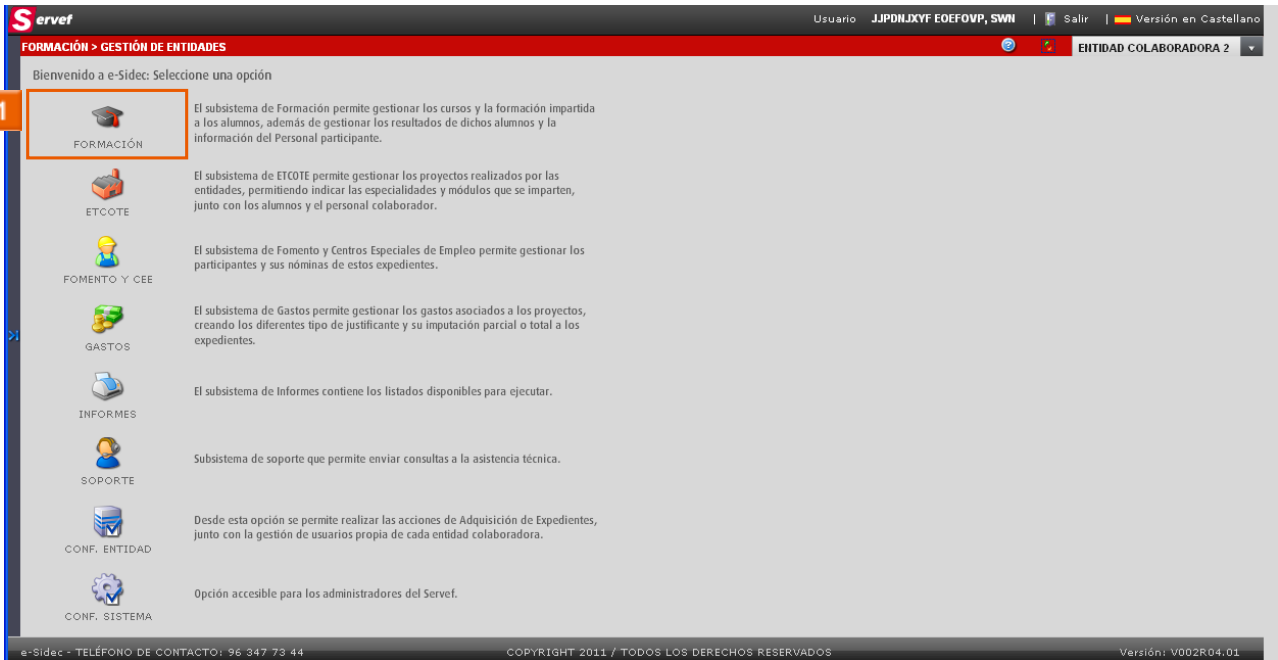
Servef

Usuario JJPDNJXYF EOEFOVP, SWN | Salir | Versión en Castellano

FORMACIÓN > GESTIÓN DE ENTIDADES

ENTIDAD COLABORADORA 2

Bienvenido a e-Sidec: Seleccione una opción

1

FORMACIÓN

El subsistema de Formación permite gestionar los cursos y la formación impartida a los alumnos, además de gestionar los resultados de dichos alumnos y la información del Personal participante.

ETCOTE

El subsistema de ETCOTE permite gestionar los proyectos realizados por las entidades, permitiendo indicar las especialidades y módulos que se imparten, junto con los alumnos y el personal colaborador.

FOMENTO Y CEE

El subsistema de Fomento y Centros Especiales de Empleo permite gestionar los participantes y sus nóminas de estos expedientes.

GASTOS

El subsistema de Gastos permite gestionar los gastos asociados a los proyectos, creando los diferentes tipo de justificante y su imputación parcial o total a los expedientes.

INFORMES

El subsistema de Informes contiene los listados disponibles para ejecutar.

SOPORTE

Subsistema de soporte que permite enviar consultas a la asistencia técnica.

CONF. ENTIDAD

Desde esta opción se permite realizar las acciones de Adquisición de Expedientes, junto con la gestión de usuarios propia de cada entidad colaboradora.

CONF. SISTEMA

Opción accesible para los administradores del Servef.

e-Sidec - TELÉFONO DE CONTACTO: 96 347 73 44

COPYRIGHT 2011 / TODOS LOS DERECHOS RESERVADOS

Versión: V002R04.01